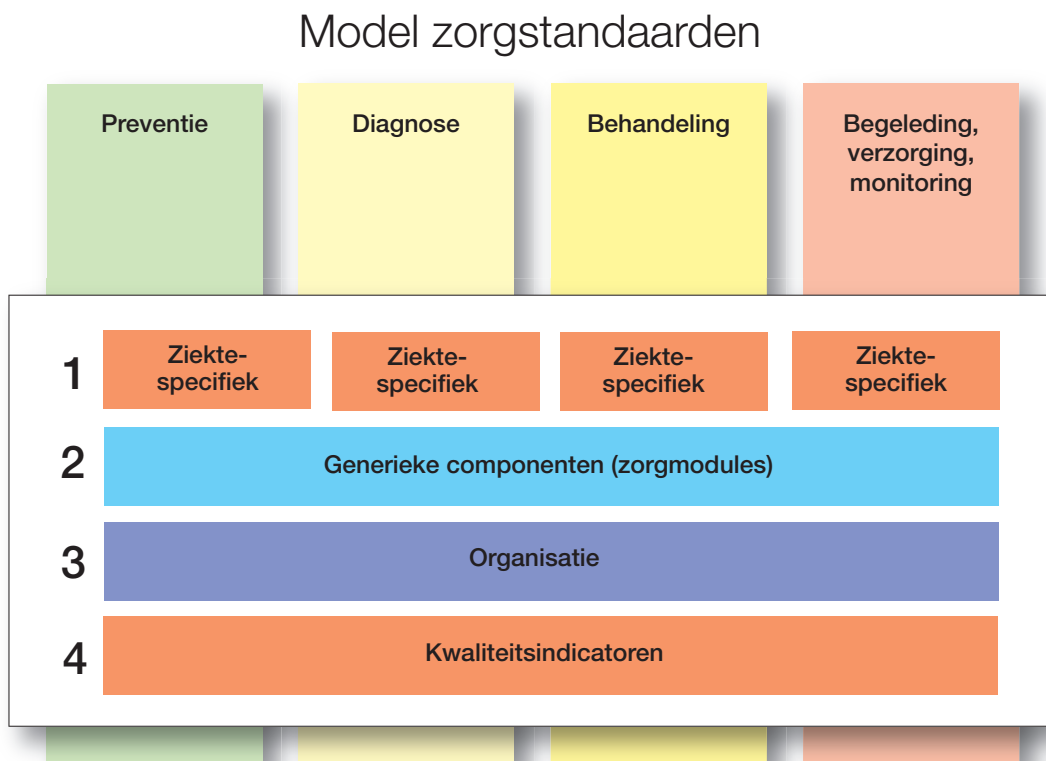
Model zorgstandaarden

Preventie

Diagnose

Behandeling

Begeleding, verzorging, monitoring

1

Ziekte-specifiek

Ziekte-specifiek

Ziekte-specifiek

Ziekte-specifiek

2

Generieke componenten (zorgmodules)

3

Organisatie

4

Kwaliteitsindicatoren